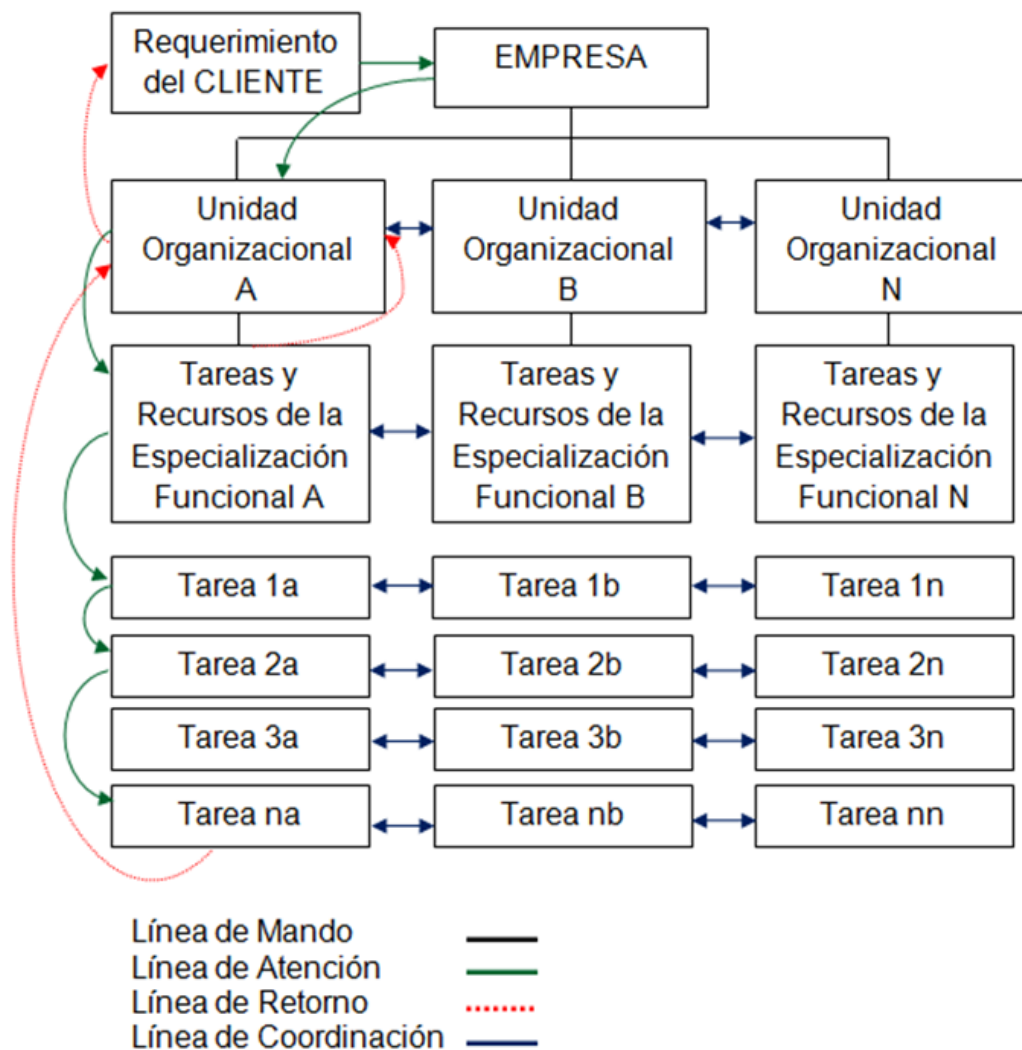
Requerimiento del CLIENTE

EMPRESA

Unidad Organizacional A

Unidad Organizacional B

Unidad Organizacional N

Tareas y Recursos de la Especialización Funcional A

Tareas y Recursos de la Especialización Funcional B

Tareas y Recursos de la Especialización Funcional N

Tarea 1a

Tarea 1b

Tarea 1n

Tarea 2a

Tarea 2b

Tarea 2n

Tarea 3a

Tarea 3b

Tarea 3n

Tarea na

Tarea nb

Tarea nn

Línea de Mando
Línea de Atención
Línea de Retorno
Línea de Coordinación